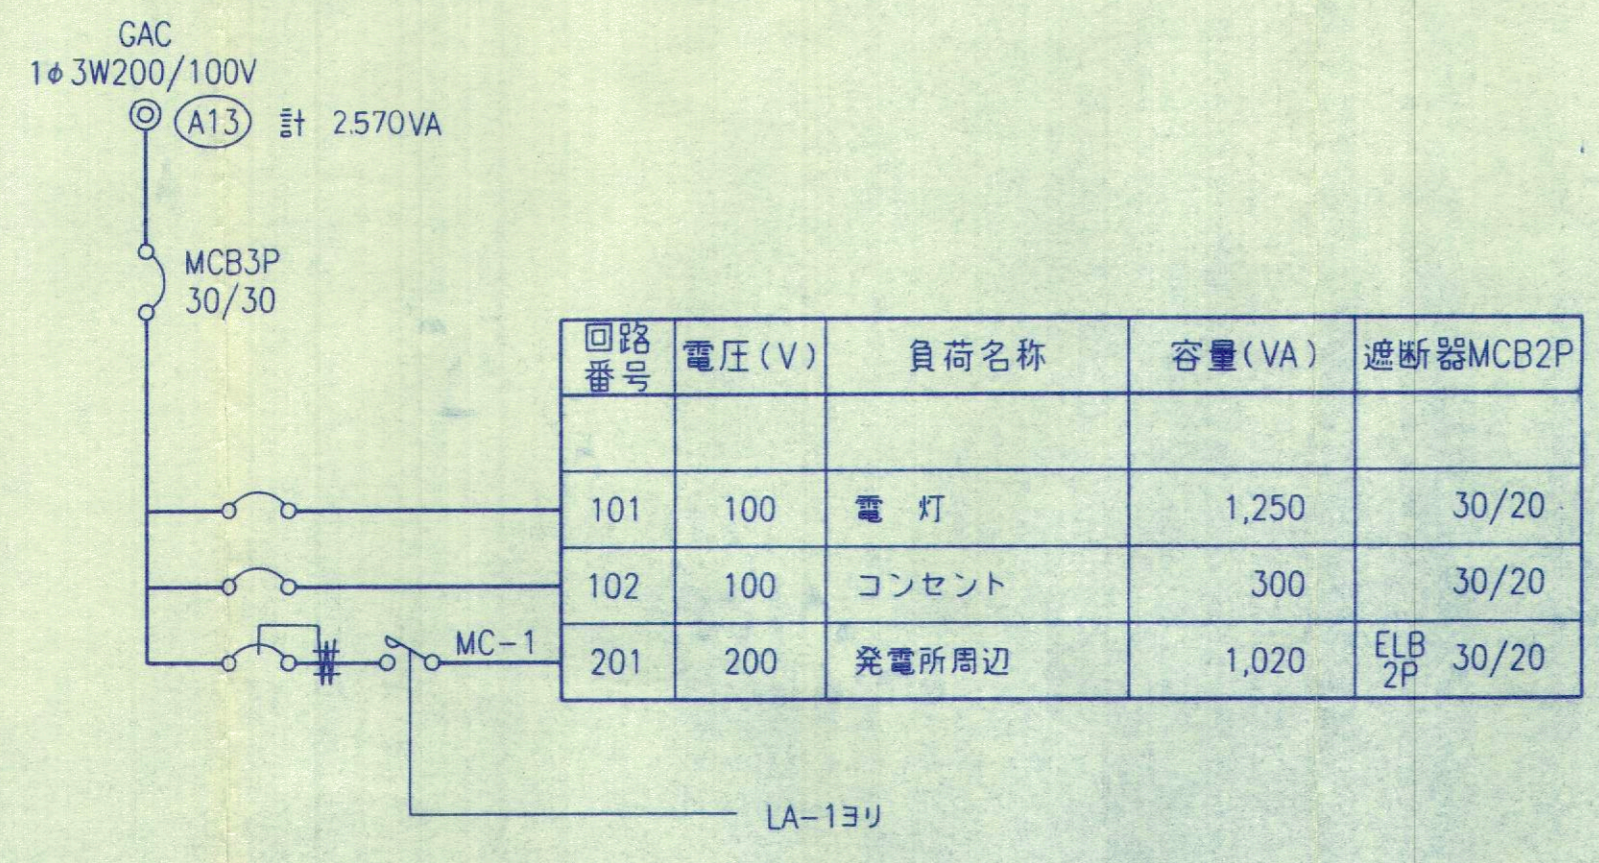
GAC
1φ3W200/100V
A13 計 2.570VA

MCB3P
30/30

| 回路番号 | 電圧(V) | 負荷名称 | 容量(VA) | 遮断器MCB2P |
|---|---|---|---|---|
| | | | | |
| 101 | 100 | 電　灯 | 1,250 | 30/20 |
| 102 | 100 | コンセント | 300 | 30/20 |
| 201 | 200 | 発電所周辺 | 1,020 | ELB 2P 30/20 |

MC-1

LA-1ヨリ